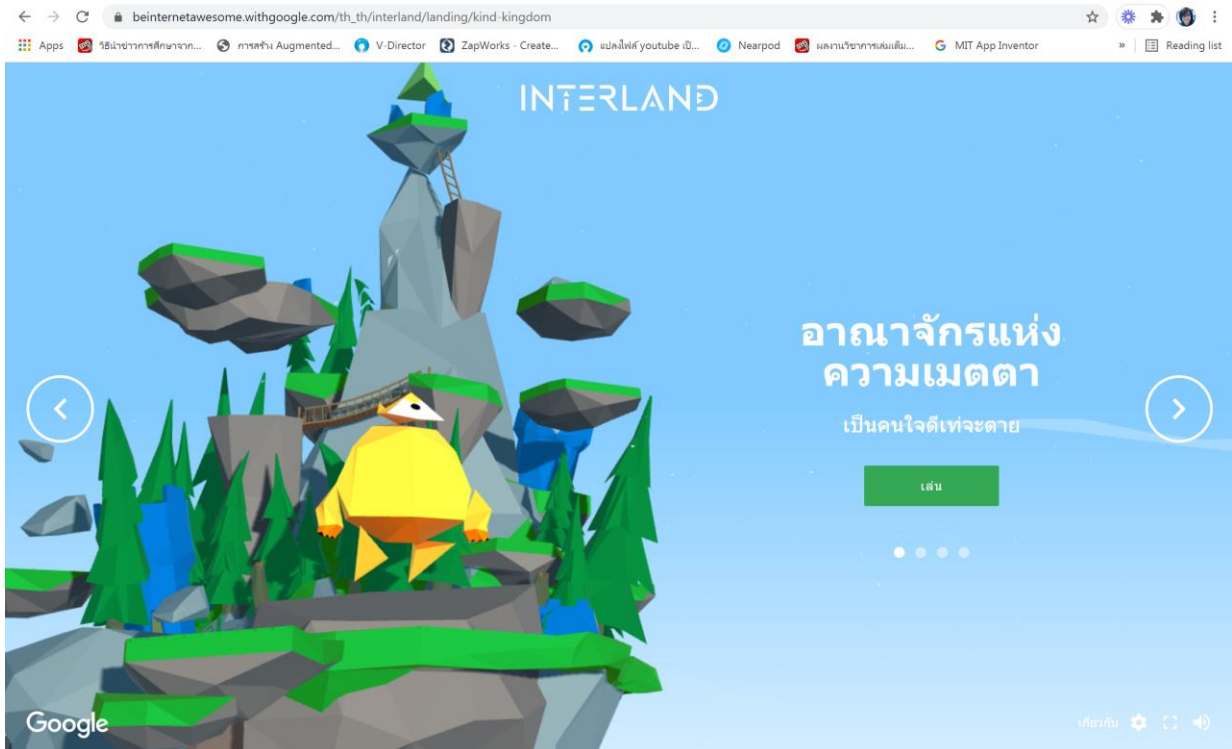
beinternetawesome.withgoogle.com/th_th/interland/landing/kind-kingdom

Apps วิธีนำข่าวการศึกษาจาก... การสร้าง Augmented... V-Director ZapWorks - Create... แปลงไฟล์ youtube เป็... Nearpod ผลงานวิชาการเล่มเต็ม... MIT App Inventor » Reading list

INTERLAND

อาณาจักรแห่งความเมตตา

เป็นคนใจดีเท่จะตาย

เล่น

Google

เกี่ยวกับ